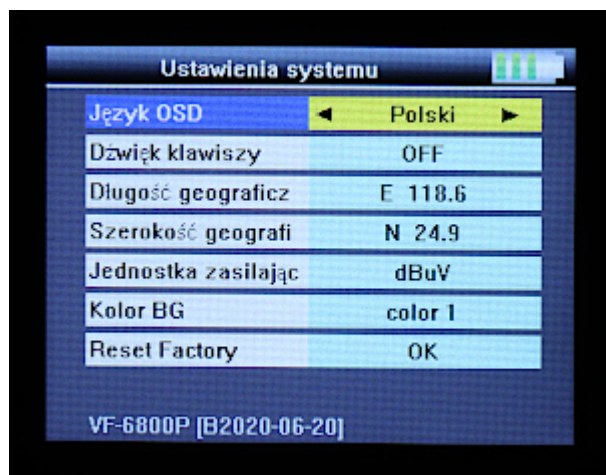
Ustawienia systemu

| | |
|---|---|
| Język OSD | ◄ Polski ► |
| Dźwięk klawiszy | OFF |
| Długość geograficz | E 118.6 |
| Szerokość geografi | N 24.9 |
| Jednostka zasilając | dBuV |
| Kolor BG | color 1 |
| Reset Factory | OK |

VF-6800P [B2020-06-20]